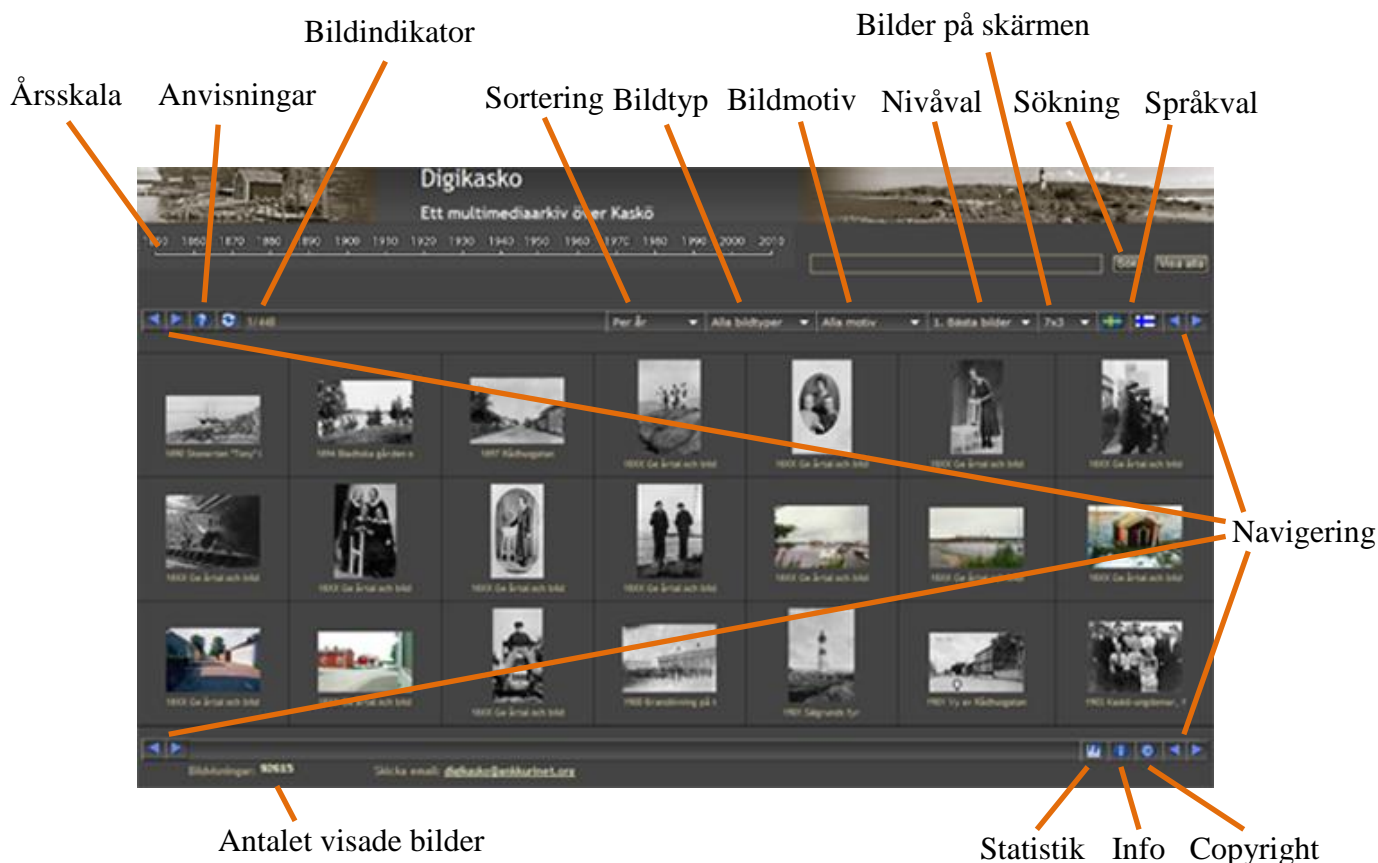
Bildindikator

Bilder på skärmen

Årsskala Anvisningar

Sortering Bildtyp Bildmotiv Nivåval Sökning Språkval

Digikasko

Ett multimediaarkiv över Kaskö

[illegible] 1860 1870 1880 1890 1900 1910 1920 1930 1940 1950 1960 1970 1980 1990 2000 2010

Sök Visa alla

1/448

Per år

Alla bildtyper

Alla motiv

1. Bästa bilder

7x3

1890 Skonerten "Tony" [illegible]

1894 Backska gården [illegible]

1897 Rådhusgatan

18XX Ge årtal och bild

18XX Ge årtal och bild

18XX Ge årtal och bild

18XX Ge årtal och bild

18XX Ge årtal och bild

18XX Ge årtal och bild

18XX Ge årtal och bild

18XX Ge årtal och bild

18XX Ge årtal och bild

18XX Ge årtal och bild

18XX Ge årtal och bild

18XX Ge årtal och bild

18XX Ge årtal och bild

18XX Ge årtal och bild

1900 Brandövning på t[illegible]

1901 Sälgrunds fyr

1901 Vy av Rådhusgatan

1903 Kaskö ungdomar, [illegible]

Navigering

Bildvisningar: 92615

Skicka email: digikasko@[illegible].org

Antalet visade bilder

Statistik Info Copyright